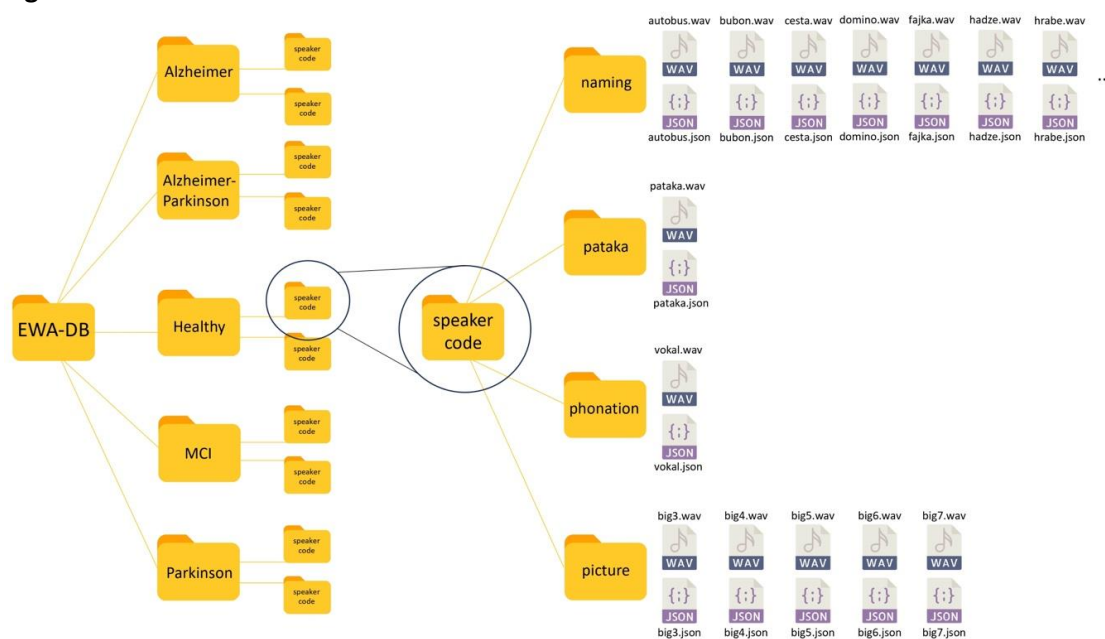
EWA-DB

Alzheimer
speaker code
speaker code

Alzheimer-Parkinson
speaker code
speaker code

Healthy
speaker code
speaker code

MCI
speaker code
speaker code

Parkinson
speaker code
speaker code

speaker code

naming
autobus.wav bubon.wav cesta.wav domino.wav fajka.wav hadze.wav hrabe.wav
WAV WAV WAV WAV WAV WAV WAV
{;} JSON {;} JSON {;} JSON {;} JSON {;} JSON {;} JSON {;} JSON
autobus.json bubon.json cesta.json domino.json fajka.json hadze.json hrabe.json
...

pataka
pataka.wav
WAV
{;} JSON
pataka.json

phonation
vokal.wav
WAV
{;} JSON
vokal.json

picture
big3.wav big4.wav big5.wav big6.wav big7.wav
WAV WAV WAV WAV WAV
{;} JSON {;} JSON {;} JSON {;} JSON {;} JSON
big3.json big4.json big5.json big6.json big7.json